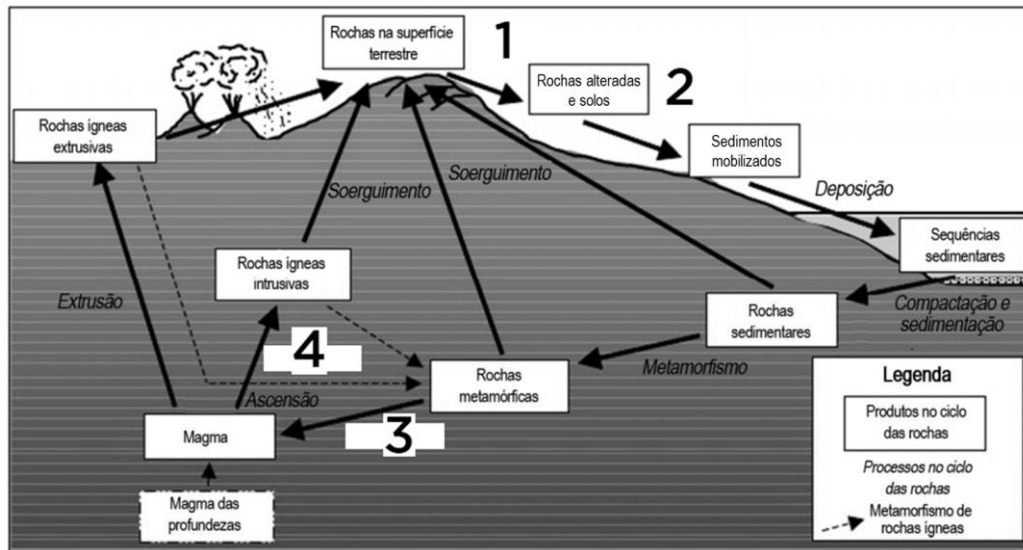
Rochas na superfície terrestre

1

Rochas alteradas e solos

2

Rochas ígneas extrusivas

Sedimentos mobilizados

Soerguimento

Soerguimento

Deposição

Sequências sedimentares

Rochas ígneas intrusivas

Extrusão

Compactação e sedimentação

Rochas sedimentares

4

Metamorfismo

Rochas metamórficas

Ascensão

Legenda

Produtos no ciclo das rochas

Magma

3

Processos no ciclo das rochas

Magma das profundezas

Metamorfismo de rochas ígneas